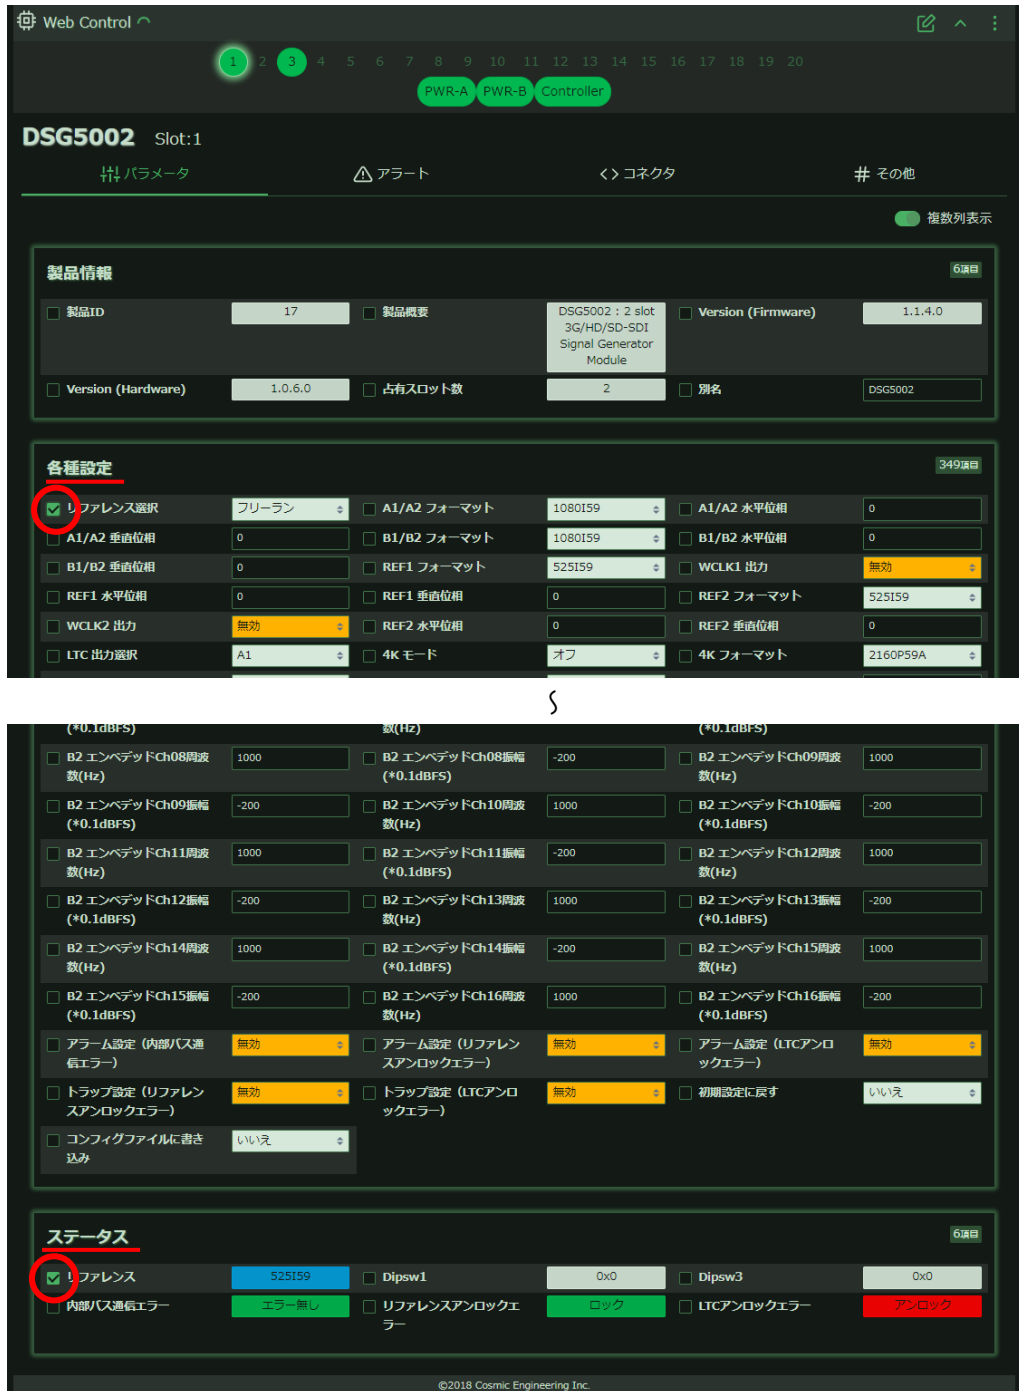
Web Control

1 2 3 4 5 6 7 8 9 10 11 12 13 14 15 16 17 18 19 20

PWR-A PWR-B Controller

DSG5002 Slot:1

パラメータ アラート <> コネクタ # その他

複数列表示

製品情報 6項目

| 製品ID | 17 | 製品概要 | DSG5002 : 2 slot 3G/HD/SD-SDI Signal Generator Module | Version (Firmware) | 1.1.4.0 |
|---|---|---|---|---|---|
| Version (Hardware) | 1.0.6.0 | 占有スロット数 | 2 | 別名 | DSG5002 |

各種設定 349項目

| リファレンス選択 | フリーラン | A1/A2 フォーマット | 1080I59 | A1/A2 水平位相 | 0 |
|---|---|---|---|---|---|
| A1/A2 垂直位相 | 0 | B1/B2 フォーマット | 1080I59 | B1/B2 水平位相 | 0 |
| B1/B2 垂直位相 | 0 | REF1 フォーマット | 525I59 | WCLK1 出力 | 無効 |
| REF1 水平位相 | 0 | REF1 垂直位相 | 0 | REF2 フォーマット | 525I59 |
| WCLK2 出力 | 無効 | REF2 水平位相 | 0 | REF2 垂直位相 | 0 |
| LTC 出力選択 | A1 | 4K モード | オフ | 4K フォーマット | 2160P59A |

(*0.1dBFS) 数(Hz) (*0.1dBFS)

| B2 エンベデッドCh08周波数(Hz) | 1000 | B2 エンベデッドCh08振幅(*0.1dBFS) | -200 | B2 エンベデッドCh09周波数(Hz) | 1000 |
|---|---|---|---|---|---|
| B2 エンベデッドCh09振幅(*0.1dBFS) | -200 | B2 エンベデッドCh10周波数(Hz) | 1000 | B2 エンベデッドCh10振幅(*0.1dBFS) | -200 |
| B2 エンベデッドCh11周波数(Hz) | 1000 | B2 エンベデッドCh11振幅(*0.1dBFS) | -200 | B2 エンベデッドCh12周波数(Hz) | 1000 |
| B2 エンベデッドCh12振幅(*0.1dBFS) | -200 | B2 エンベデッドCh13周波数(Hz) | 1000 | B2 エンベデッドCh13振幅(*0.1dBFS) | -200 |
| B2 エンベデッドCh14周波数(Hz) | 1000 | B2 エンベデッドCh14振幅(*0.1dBFS) | -200 | B2 エンベデッドCh15周波数(Hz) | 1000 |
| B2 エンベデッドCh15振幅(*0.1dBFS) | -200 | B2 エンベデッドCh16周波数(Hz) | 1000 | B2 エンベデッドCh16振幅(*0.1dBFS) | -200 |
| アラーム設定（内部バス通信エラー） | 無効 | アラーム設定（リファレンスアンロックエラー） | 無効 | アラーム設定（LTCアンロックエラー） | 無効 |
| トラップ設定（リファレンスアンロックエラー） | 無効 | トラップ設定（LTCアンロックエラー） | 無効 | 初期設定に戻す | いいえ |
| コンフィグファイルに書き込み | いいえ | | | | |

ステータス 6項目

| リファレンス | 525I59 | Dipsw1 | 0x0 | Dipsw3 | 0x0 |
|---|---|---|---|---|---|
| 内部バス通信エラー | エラー無し | リファレンスアンロックエラー | ロック | LTCアンロックエラー | アンロック |

©2018 Cosmic Engineering Inc.